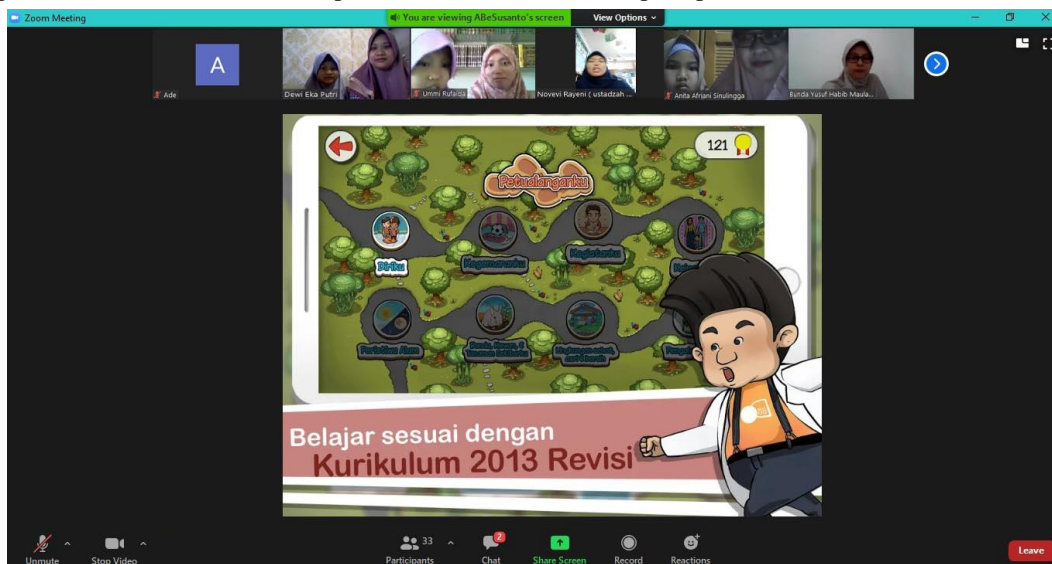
Zoom Meeting

You are viewing ABeSusanto's screen

View Options

A

Ade

Dewi Eka Putri

Ummi Rufaida

Novevi Rayeni ( ustadzah ...

Anita Afriani Sinulingga

Bunda Yusuf Habib Maula...

121

Petualanganku

Diriku

Kegemaranku

Kegiatanku

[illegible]

Peristiwa Alam

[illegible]

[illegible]

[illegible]

Belajar sesuai dengan
Kurikulum 2013 Revisi

Unmute

Stop Video

33

Participants

2

Chat

Share Screen

Record

Reactions

Leave